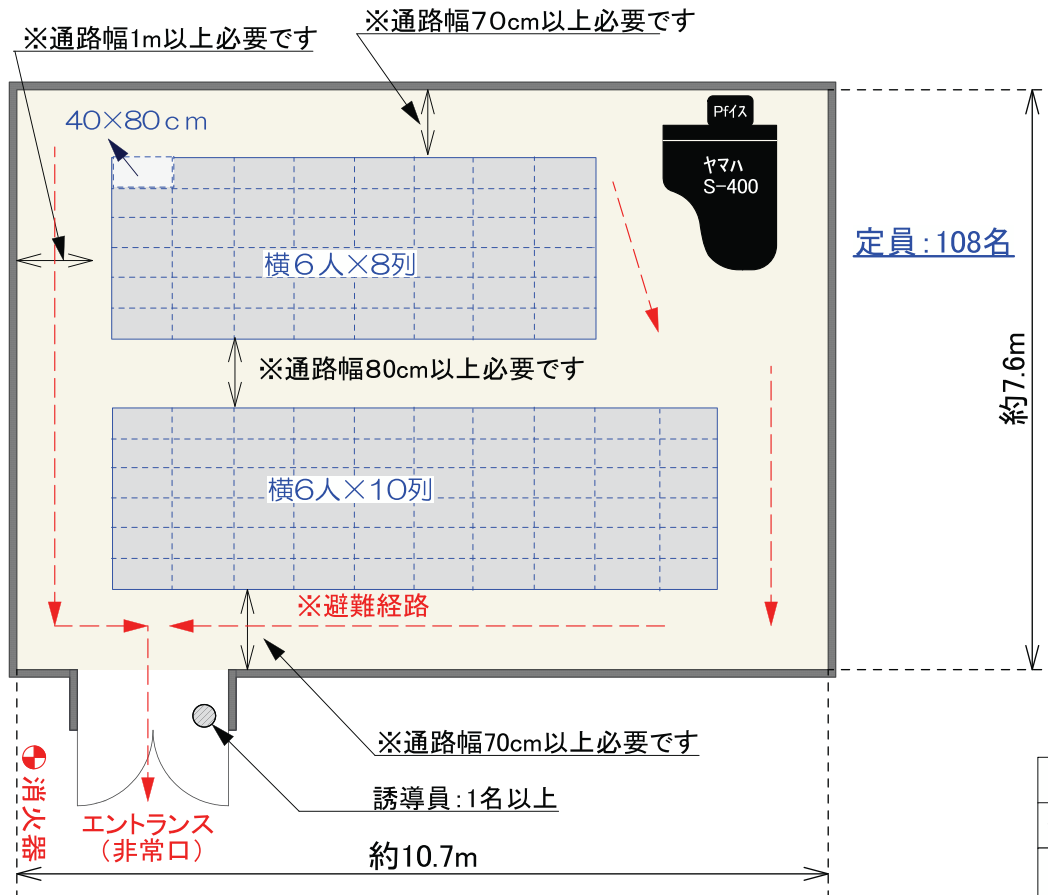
※通路幅1m以上必要です

※通路幅70cm以上必要です

40×80cm

Pイス

ヤマハ
S-400

定員:108名

横6人×8列

※通路幅80cm以上必要です

約7.6m

横6人×10列

※避難経路

※通路幅70cm以上必要です

消火器

誘導員:1名以上

エントランス
(非常口)

約10.7m